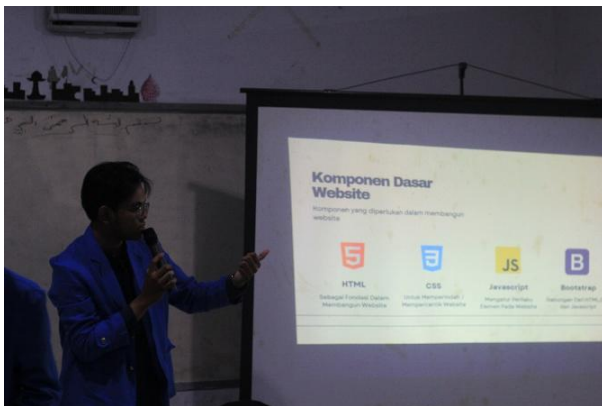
Komponen Dasar Website

Komponen yang diperlukan dalam membangun website

5
HTML
Sebagai Fondasi Dalam Membangun Website

3
CSS
Untuk Mempercantik / Mempercantik Website

JS
Javascript
Mengatur Perilaku Elemen Pada Website

B
Bootstrap
Gabungan Dari HTML dan Javascript